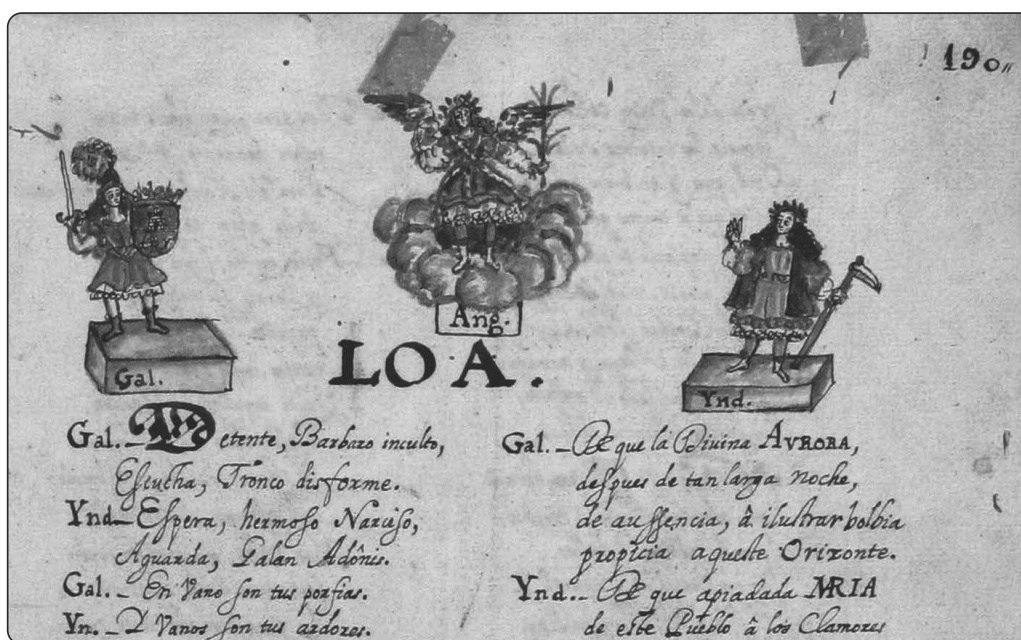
190

Ang.

Gal.

Ynd.

LOA.

Gal. _ Detente, Barbaro inculto, Escucha, Tronco disforme.
Ynd._ Espera, hermoso Narciso, Aguarda, Galan Adônis.
Gal. _ En vano son tus porfias.
Yn. _ Y vanos son tus ardores.

Gal. _ De que la Diuina AVRORA, despues de tan larga noche, de aussencia, â ilustrar bolbia propicia aqueste Orizonte.
Ynd.. _ De que apiadada MRIA de este Pueblo â los Clamores